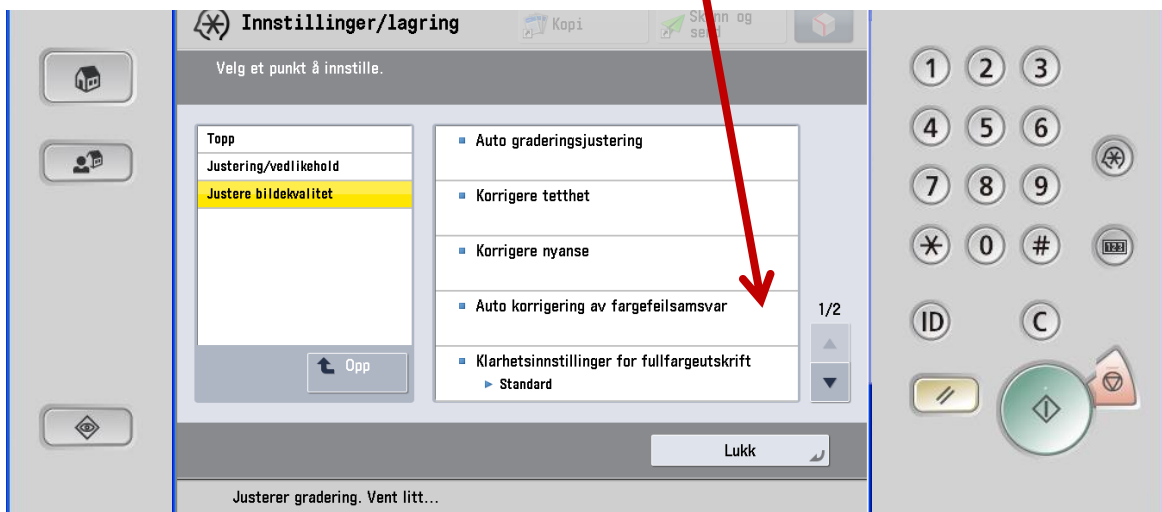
Innstillinger/lagring

Kopi

Sk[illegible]nn og send

Velg et punkt å innstille.

Topp

Justering/vedlikehold

Justere bildekvalitet

Opp

Auto graderingsjustering

Korrigere tetthet

Korrigere nyanse

Auto korrigering av fargefeilsamsvar

Klarhetsinnstillinger for fullfargeutskrift

Standard

1/2

Lukk

Justerer gradering. Vent litt...

1 2 3
4 5 6
7 8 9
0 #

123

ID

C